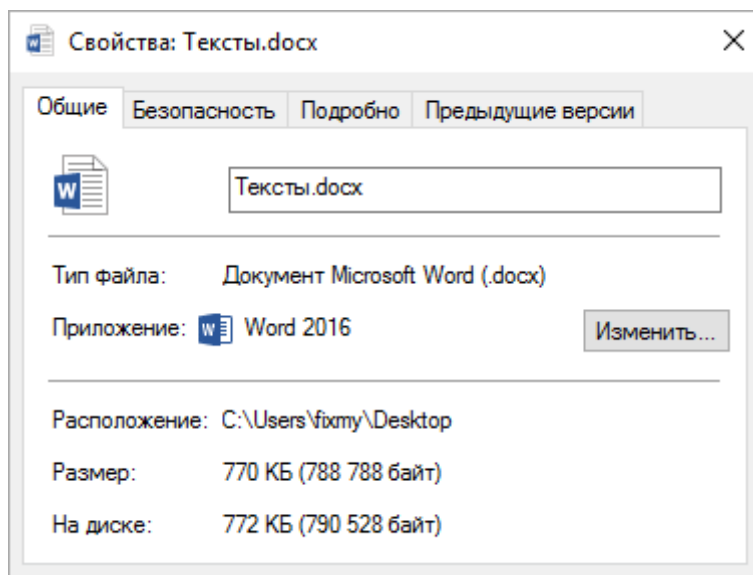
Свойства: Тексты.docx

×

Общие | Безопасность | Подробно | Предыдущие версии

Тексты.docx

Тип файла: Документ Microsoft Word (.docx)

Приложение: Word 2016

Изменить...

Расположение: C:\Users\fixmy\Desktop

Размер: 770 КБ (788 788 байт)

На диске: 772 КБ (790 528 байт)